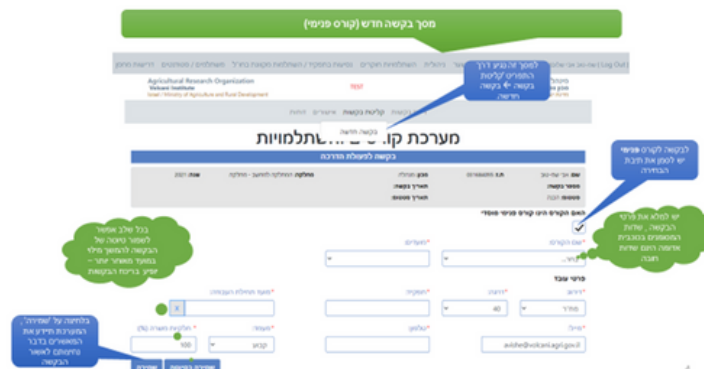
מסך בקשה חדש (קורס פנימי)

Agricultural Research Organization
Volcani Institute
Israel | Ministry of Agriculture and Rural Development

TEST

למסך זה מגיע דרך התפריט "קליטת בקשה" ← בקשה חדשה.

קליטת בקשות

בקשה חדשה

מערכת ק... ...תשתלמויות

בקשה לפעולת הדרכה

לבקשה לקורס פנימי יש לסמן את תיבת הבחירה

יש למלא את פרטי הבקשה. שדות המסומנים בכוכבית אדומה הינם שדות חובה

האם הקורס הינו קורס פנימי מוסדי?

בכל שלב אפשר לשמור טיוטה של הבקשה. הבקשה תמלא בחלקה, ותיכנס למיון מאוחר יותר – שלב טיוטת הבקשות

שם הקורס
תחומים

פרטי עובד

40

מחיר

קבוע

100

aviche@volcani.agri.gov.il

בלחיצה על "שמירה", המערכת תייצר את המאשרים בהתאם לבקשה

שמירה
שמירה כטיוטה